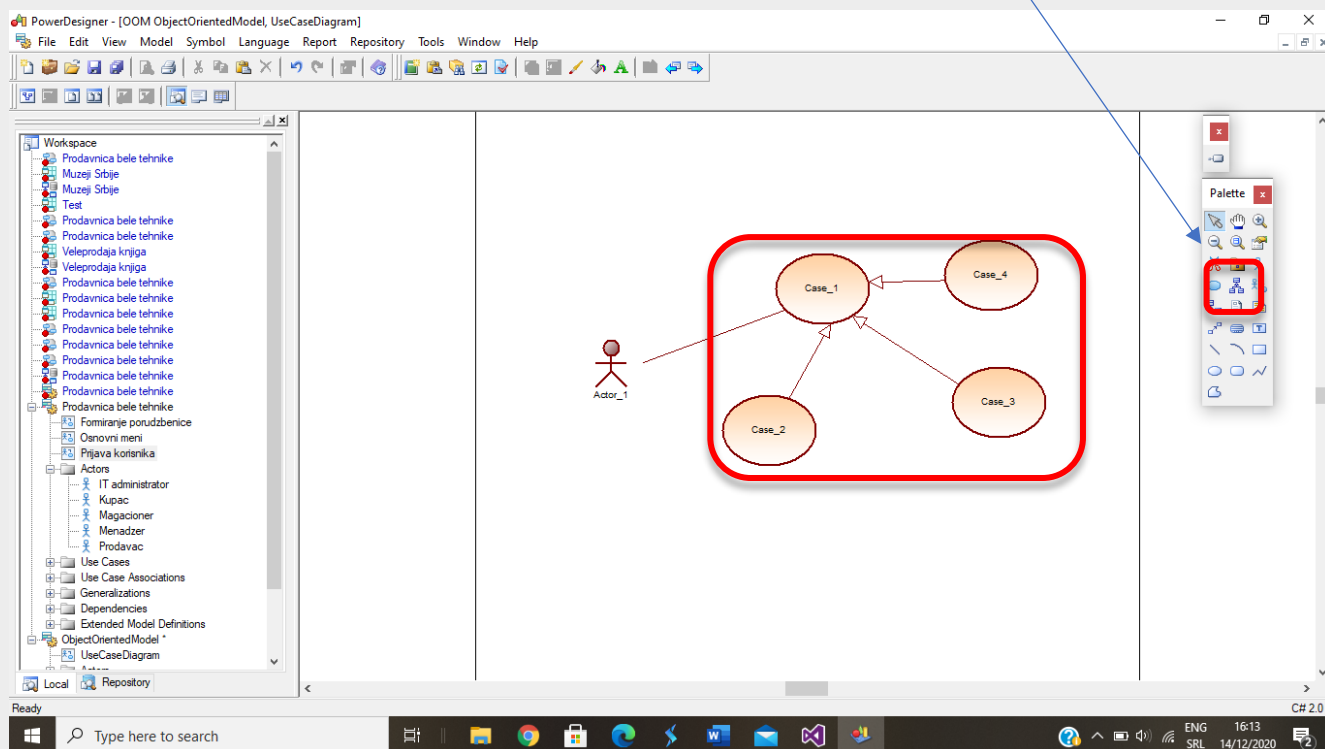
PowerDesigner - [OOM ObjectOrientedModel, UseCaseDiagram]
File Edit View Model Symbol Language Report Repository Tools Window Help

Workspace
Prodavnica bele tehnike
Muzeji Srbije
Muzeji Srbije
Test
Prodavnica bele tehnike
Prodavnica bele tehnike
Veleprodaja knjiga
Veleprodaja knjiga
Prodavnica bele tehnike
Prodavnica bele tehnike
Prodavnica bele tehnike
Prodavnica bele tehnike
Prodavnica bele tehnike
Prodavnica bele tehnike
Prodavnica bele tehnike
Prodavnica bele tehnike
Prodavnica bele tehnike
Formiranje porudzbenice
Osnovni meni
Prijava korisnika
Actors
IT administrator
Kupac
Magacioner
Menadzer
Prodavac
Use Cases
Use Case Associations
Generalizations
Dependencies
Extended Model Definitions
ObjectOrientedModel *
UseCaseDiagram
Local Repository

Case_1
Case_4
Case_2
Case_3
Actor_1

Palette

Ready
C# 2.0
Type here to search
ENG SRL 16:13 14/12/2020 2